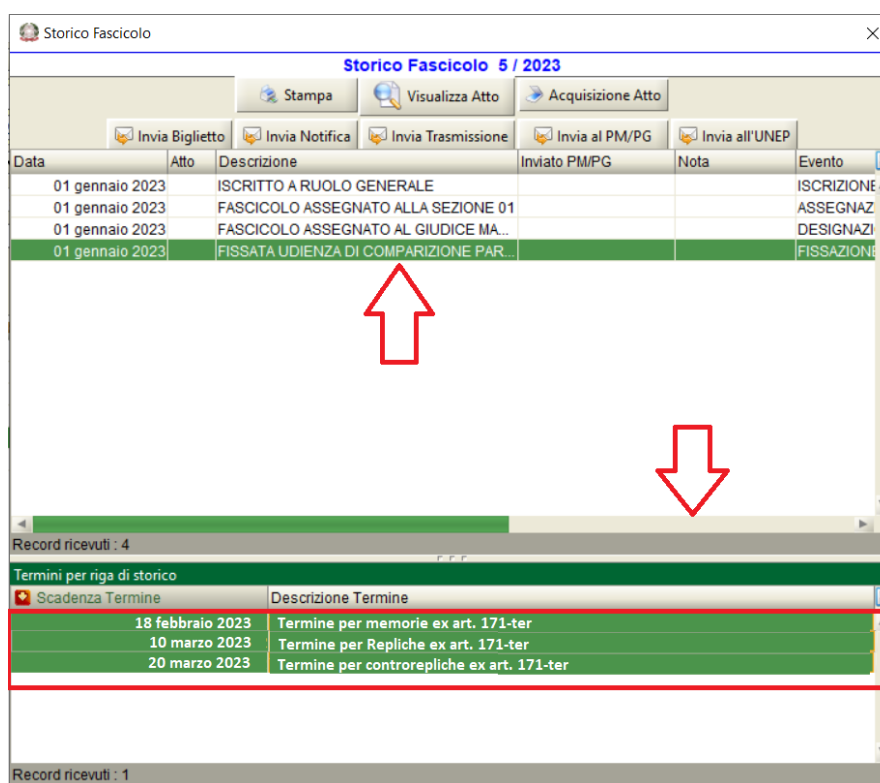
Storico Fascicolo

Storico Fascicolo 5 / 2023

Stampa
Visualizza Atto
Acquisizione Atto

Invia Biglietto
Invia Notifica
Invia Trasmissione
Invia al PM/PG
Invia all'UNEP

| Data | Atto | Descrizione | Inviato PM/PG | Nota | Evento |
|---|---|---|---|---|---|
| 01 gennaio 2023 | | ISCRITTO A RUOLO GENERALE | | | ISCRIZIONE |
| 01 gennaio 2023 | | FASCICOLO ASSEGNATO ALLA SEZIONE 01 | | | ASSEGNAZ |
| 01 gennaio 2023 | | FASCICOLO ASSEGNATO AL GIUDICE MA... | | | DESIGNAZI |
| 01 gennaio 2023 | | FISSATA UDIENZA DI COMPARIZIONE PAR... | | | FISSAZIONE |

Record ricevuti : 4

Termini per riga di storico

| Scadenza Termine | Descrizione Termine |
|---|---|
| 18 febbraio 2023 | Termine per memorie ex art. 171-ter |
| 10 marzo 2023 | Termine per Repliche ex art. 171-ter |
| 20 marzo 2023 | Termine per controrepliche ex art. 171-ter |

Record ricevuti : 1